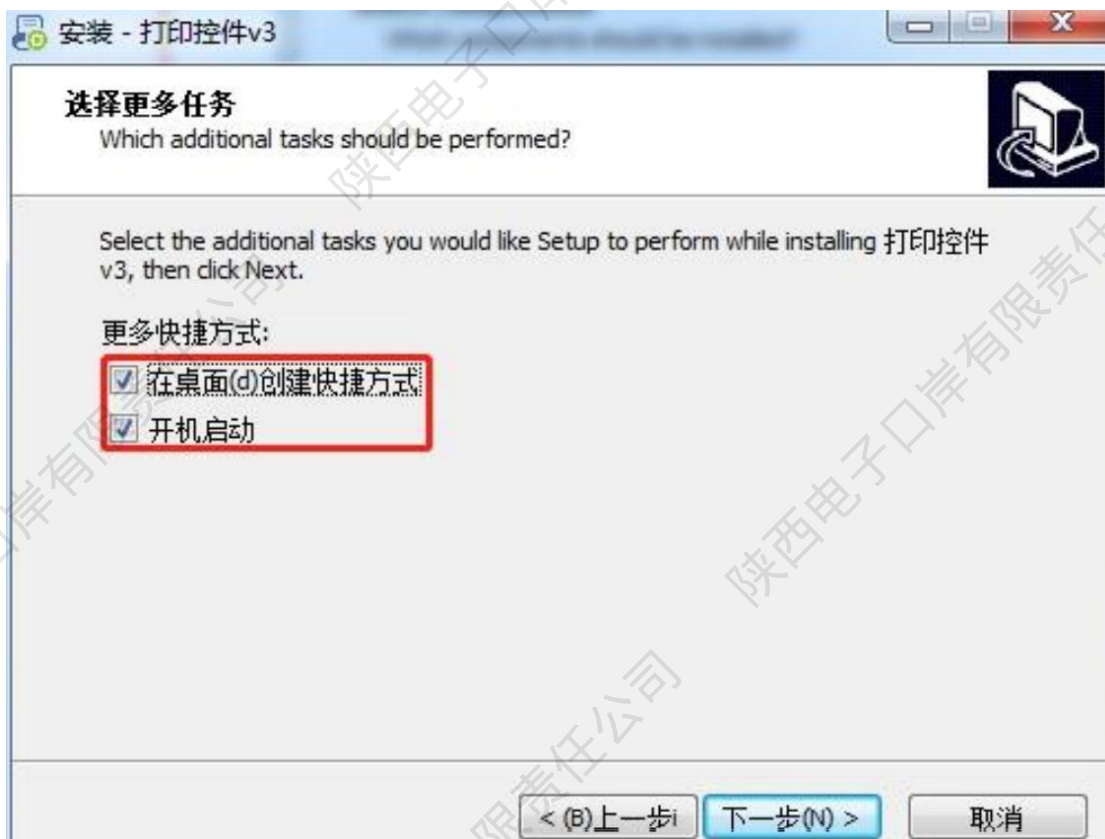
安装 - 打印控件v3

选择更多任务
Which additional tasks should be performed?

Select the additional tasks you would like Setup to perform while installing 打印控件v3, then click Next.

更多快捷方式:

☑ 在桌面(d)创建快捷方式
☑ 开机启动

< (B)上一步i | 下一步(N) > | 取消

陕西电子口岸有限责任公司
陕西电子口岸有限责任公司
陕西电子口岸有限责任公司